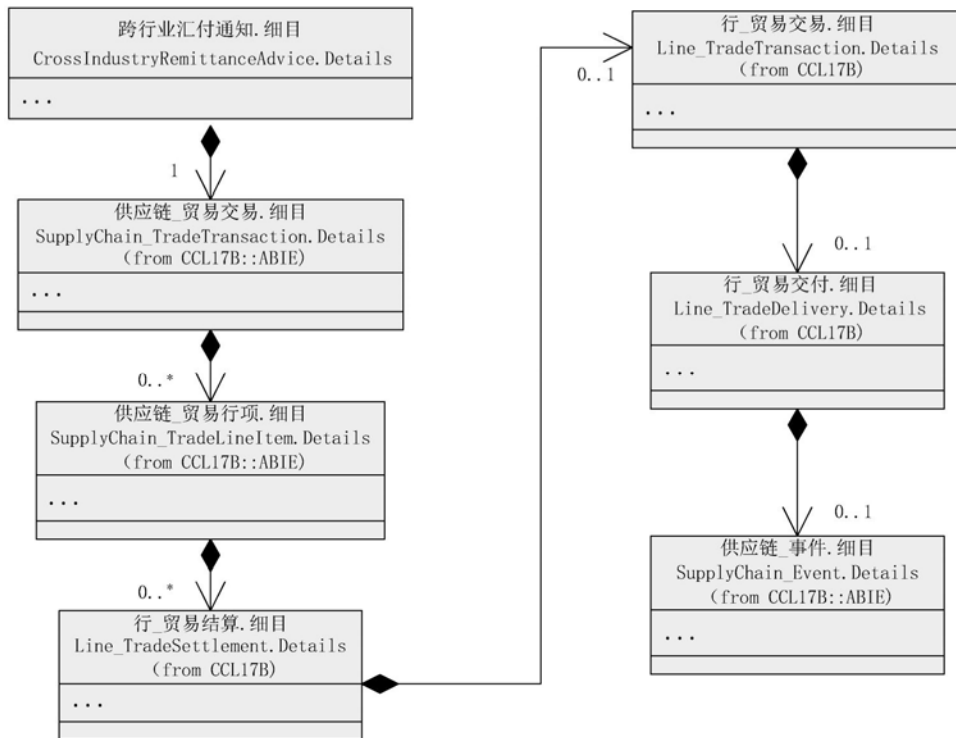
跨行业汇付通知.细目
CrossIndustryRemittanceAdvice.Details
...

1

供应链_贸易交易.细目
SupplyChain_TradeTransaction.Details
(from CCL17B::ABIE)
...

0..*

供应链_贸易行项.细目
SupplyChain_TradeLineItem.Details
(from CCL17B::ABIE)
...

0..*

行_贸易结算.细目
Line_TradeSettlement.Details
(from CCL17B)
...

0..1

行_贸易交易.细目
Line_TradeTransaction.Details
(from CCL17B)
...

0..1

行_贸易交付.细目
Line_TradeDelivery.Details
(from CCL17B)
...

0..1

供应链_事件.细目
SupplyChain_Event.Details
(from CCL17B::ABIE)
...